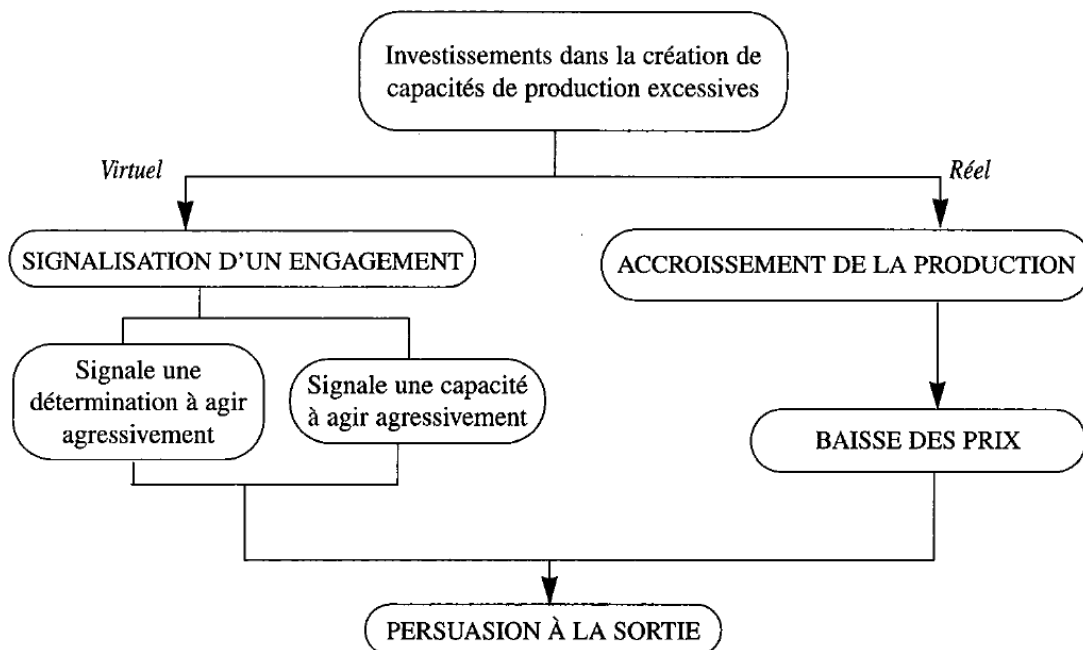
Investissements dans la création de capacités de production excessives

Virtuel

Réel

SIGNALISATION D'UN ENGAGEMENT

ACCROISSEMENT DE LA PRODUCTION

Signale une détermination à agir agressivement

Signale une capacité à agir agressivement

BAISSE DES PRIX

PERSUASION À LA SORTIE